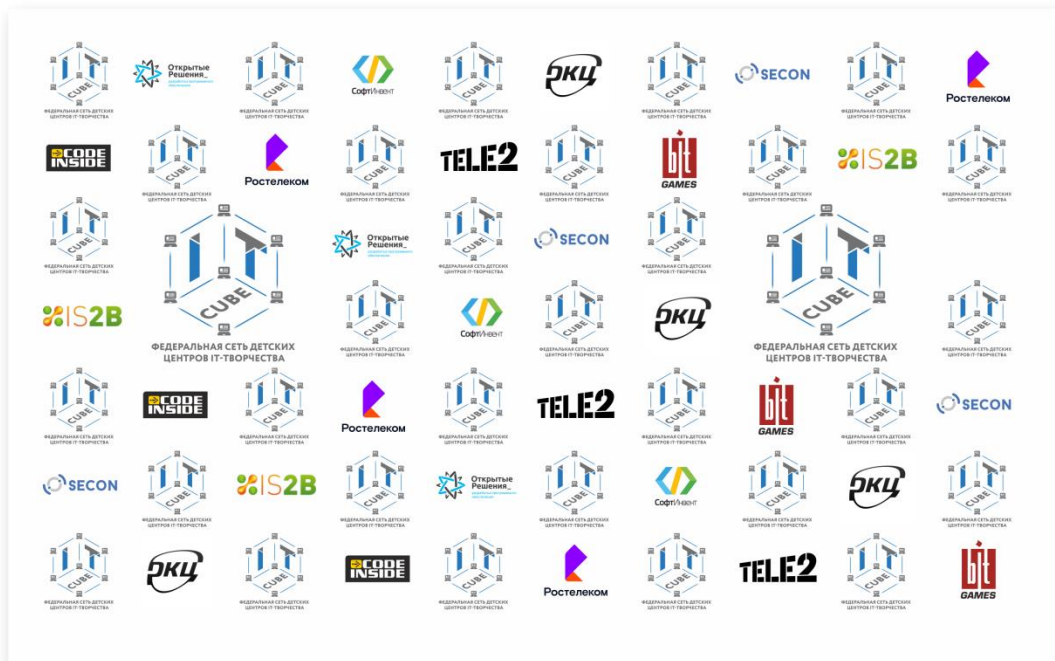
CUBE
ФЕДЕРАЛЬНАЯ СЕТЬ ДЕТСКИХ ЦЕНТРОВ IT-ТВОРЧЕСТВА

Открытые Решения_

CUBE
ФЕДЕРАЛЬНАЯ СЕТЬ ДЕТСКИХ ЦЕНТРОВ IT-ТВОРЧЕСТВА

СофтИнвент

CUBE
ФЕДЕРАЛЬНАЯ СЕТЬ ДЕТСКИХ ЦЕНТРОВ IT-ТВОРЧЕСТВА

РКЦ

CUBE
ФЕДЕРАЛЬНАЯ СЕТЬ ДЕТСКИХ ЦЕНТРОВ IT-ТВОРЧЕСТВА

SECON

CUBE
ФЕДЕРАЛЬНАЯ СЕТЬ ДЕТСКИХ ЦЕНТРОВ IT-ТВОРЧЕСТВА

Ростелеком

CODE INSIDE

CUBE
ФЕДЕРАЛЬНАЯ СЕТЬ ДЕТСКИХ ЦЕНТРОВ IT-ТВОРЧЕСТВА

Ростелеком

TELE2

CUBE
ФЕДЕРАЛЬНАЯ СЕТЬ ДЕТСКИХ ЦЕНТРОВ IT-ТВОРЧЕСТВА

bit GAMES

CUBE
ФЕДЕРАЛЬНАЯ СЕТЬ ДЕТСКИХ ЦЕНТРОВ IT-ТВОРЧЕСТВА

IS2B

CUBE
ФЕДЕРАЛЬНАЯ СЕТЬ ДЕТСКИХ ЦЕНТРОВ IT-ТВОРЧЕСТВА

CUBE
ФЕДЕРАЛЬНАЯ СЕТЬ ДЕТСКИХ ЦЕНТРОВ IT-ТВОРЧЕСТВА

CUBE
ФЕДЕРАЛЬНАЯ СЕТЬ ДЕТСКИХ ЦЕНТРОВ IT-ТВОРЧЕСТВА

Открытые Решения_

CUBE
ФЕДЕРАЛЬНАЯ СЕТЬ ДЕТСКИХ ЦЕНТРОВ IT-ТВОРЧЕСТВА

SECON

CUBE
ФЕДЕРАЛЬНАЯ СЕТЬ ДЕТСКИХ ЦЕНТРОВ IT-ТВОРЧЕСТВА

CUBE
ФЕДЕРАЛЬНАЯ СЕТЬ ДЕТСКИХ ЦЕНТРОВ IT-ТВОРЧЕСТВА

IS2B

CUBE
ФЕДЕРАЛЬНАЯ СЕТЬ ДЕТСКИХ ЦЕНТРОВ IT-ТВОРЧЕСТВА

СофтИнвент

CUBE
ФЕДЕРАЛЬНАЯ СЕТЬ ДЕТСКИХ ЦЕНТРОВ IT-ТВОРЧЕСТВА

РКЦ

CUBE
ФЕДЕРАЛЬНАЯ СЕТЬ ДЕТСКИХ ЦЕНТРОВ IT-ТВОРЧЕСТВА

CUBE
ФЕДЕРАЛЬНАЯ СЕТЬ ДЕТСКИХ ЦЕНТРОВ IT-ТВОРЧЕСТВА

CODE INSIDE

CUBE
ФЕДЕРАЛЬНАЯ СЕТЬ ДЕТСКИХ ЦЕНТРОВ IT-ТВОРЧЕСТВА

Ростелеком

CUBE
ФЕДЕРАЛЬНАЯ СЕТЬ ДЕТСКИХ ЦЕНТРОВ IT-ТВОРЧЕСТВА

TELE2

CUBE
ФЕДЕРАЛЬНАЯ СЕТЬ ДЕТСКИХ ЦЕНТРОВ IT-ТВОРЧЕСТВА

bit GAMES

CUBE
ФЕДЕРАЛЬНАЯ СЕТЬ ДЕТСКИХ ЦЕНТРОВ IT-ТВОРЧЕСТВА

SECON

SECON

CUBE
ФЕДЕРАЛЬНАЯ СЕТЬ ДЕТСКИХ ЦЕНТРОВ IT-ТВОРЧЕСТВА

IS2B

CUBE
ФЕДЕРАЛЬНАЯ СЕТЬ ДЕТСКИХ ЦЕНТРОВ IT-ТВОРЧЕСТВА

Открытые Решения_

CUBE
ФЕДЕРАЛЬНАЯ СЕТЬ ДЕТСКИХ ЦЕНТРОВ IT-ТВОРЧЕСТВА

СофтИнвент

CUBE
ФЕДЕРАЛЬНАЯ СЕТЬ ДЕТСКИХ ЦЕНТРОВ IT-ТВОРЧЕСТВА

РКЦ

CUBE
ФЕДЕРАЛЬНАЯ СЕТЬ ДЕТСКИХ ЦЕНТРОВ IT-ТВОРЧЕСТВА

CUBE
ФЕДЕРАЛЬНАЯ СЕТЬ ДЕТСКИХ ЦЕНТРОВ IT-ТВОРЧЕСТВА

РКЦ

CUBE
ФЕДЕРАЛЬНАЯ СЕТЬ ДЕТСКИХ ЦЕНТРОВ IT-ТВОРЧЕСТВА

CODE INSIDE

CUBE
ФЕДЕРАЛЬНАЯ СЕТЬ ДЕТСКИХ ЦЕНТРОВ IT-ТВОРЧЕСТВА

Ростелеком

CUBE
ФЕДЕРАЛЬНАЯ СЕТЬ ДЕТСКИХ ЦЕНТРОВ IT-ТВОРЧЕСТВА

TELE2

CUBE
ФЕДЕРАЛЬНАЯ СЕТЬ ДЕТСКИХ ЦЕНТРОВ IT-ТВОРЧЕСТВА

bit GAMES